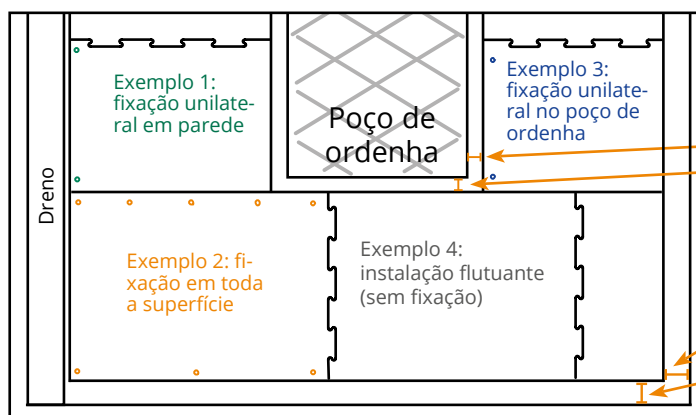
Dreno

Exemplo 1: fixação unilateral em parede

Poço de ordenha

Exemplo 3: fixação unilateral no poço de ordenha

Exemplo 2: fixação em toda a superfície

Exemplo 4: instalação flutuante (sem fixação)